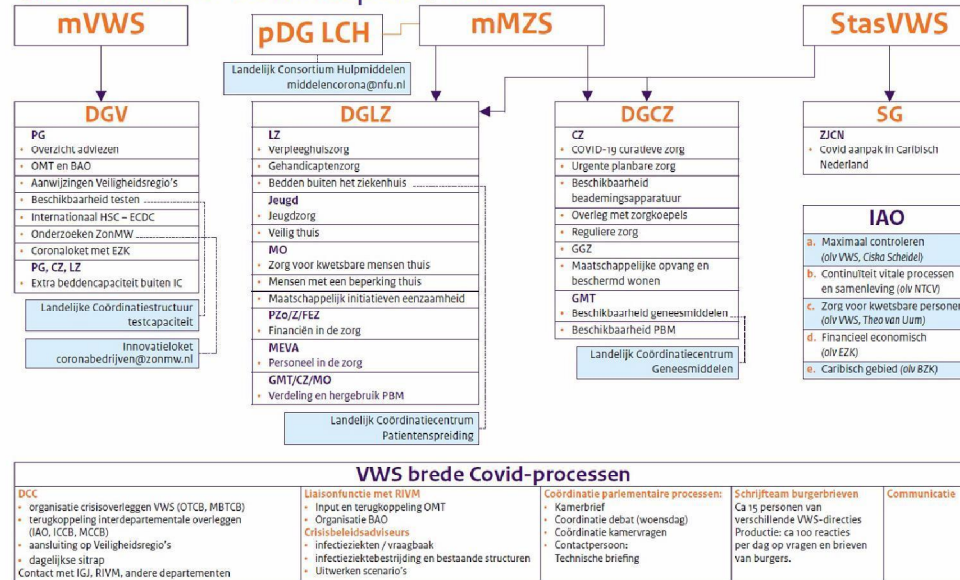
mVWS

pDG LCH

mMZS

StasVWS

Landelijk Consortium Hulpmiddelen
middelencorona@nfu.nl

DGV

PG
Overzicht adviezen
OMT en BAO
Aanwijzingen Veiligheidsregio's
Beschikbaarheid testen
Internationaal HSC – ECDC
Onderzoeken ZonMW
Coronaloket met EZK
PG, CZ, LZ
Extra beddencapaciteit buiten IC

Landelijke Coördinatiestructuur testcapaciteit

Innovatieloket
coronabedrijven@zonmw.nl

DGLZ

LZ
Verpleeghuiszorg
Gehandicaptenzorg
Bedden buiten het ziekenhuis
Jeugd
Jeugdzorg
Veilig thuis
MO
Zorg voor kwetsbare mensen thuis
Mensen met een beperking thuis
Maatschappelijk initiatieven eenzaamheid
PZo/Z/FEZ
Financiën in de zorg
MEVA
Personeel in de zorg
GMT/CZ/MO
Verdeling en hergebruik PBM

Landelijk Coördinatiecentrum Patientenspreiding

DGCZ

CZ
COVID-19 curatieve zorg
Urgente planbare zorg
Beschikbaarheid beademingsapparatuur
Overleg met zorgkoepels
Reguliere zorg
GGZ
Maatschappelijke opvang en beschermd wonen
GMT
Beschikbaarheid geneesmiddelen
Beschikbaarheid PBM

Landelijk Coördinatiecentrum Geneesmiddelen

SG

ZJCN
Covid aanpak in Caribisch Nederland

IAO

a. Maximaal controleren (olv VWS, Ciska Scheidel)
b. Continuïteit vitale processen en samenleving (olv NTCV)
c. Zorg voor kwetsbare personen (olv VWS, Theo van Uum)
d. Financieel economisch (olv EZK)
e. Caribisch gebied (olv BZK)

VWS brede Covid-processen

DCC
organisatie crisisoverleggen VWS (OTCB, MBTCB)
terugkoppeling interdepartementale overleggen (IAO, ICCB, MCCB)
aansluiting op Veiligheidsregio's
dagelijkse sitrap
Contact met IGJ, RIVM, andere departementen

Liaisonfunctie met RIVM
Input en terugkoppeling OMT
Organisatie BAO
Crisisbeleidsadviseurs
infectieziekten / vraagbaak
infectieziektebestrijding en bestaande structuren
Uitwerken scenario's

Coördinatie parlementaire processen:
Kamerbrief
Coordinatie debat (woensdag)
Coördinatie kamervragen
Contactpersoon:
Technische briefing

Schrijfteam burgerbrieven
Ca 15 personen van verschillende VWS-directies
Productie: ca 100 reacties per dag op vragen en brieven van burgers.

Communicatie